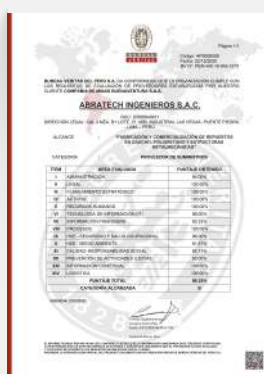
ABRATECH INGENIEROS S.A.C.

ALCANCE

CATEGORÍA

PROVEEDOR DE SUMINISTROS

| ITEM | ÁREA EVALUADA | PUNTAJE OBTENIDO |
|---|---|---|
| I | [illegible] | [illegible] |
| II | LEGAL | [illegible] |
| III | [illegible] | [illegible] |
| IV | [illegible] | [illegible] |
| V | RECURSOS HUMANOS | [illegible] |
| VI | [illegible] | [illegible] |
| VII | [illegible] | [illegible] |
| VIII | PROCESOS | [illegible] |
| IX | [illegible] | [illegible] |
| X | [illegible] | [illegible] |
| XI | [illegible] | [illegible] |
| XII | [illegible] | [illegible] |
| XIII | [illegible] | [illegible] |
| XIV | LOGÍSTICA | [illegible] |
| | PUNTAJE TOTAL | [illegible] |
| | CATEGORÍA ALCANZADA | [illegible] |

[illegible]